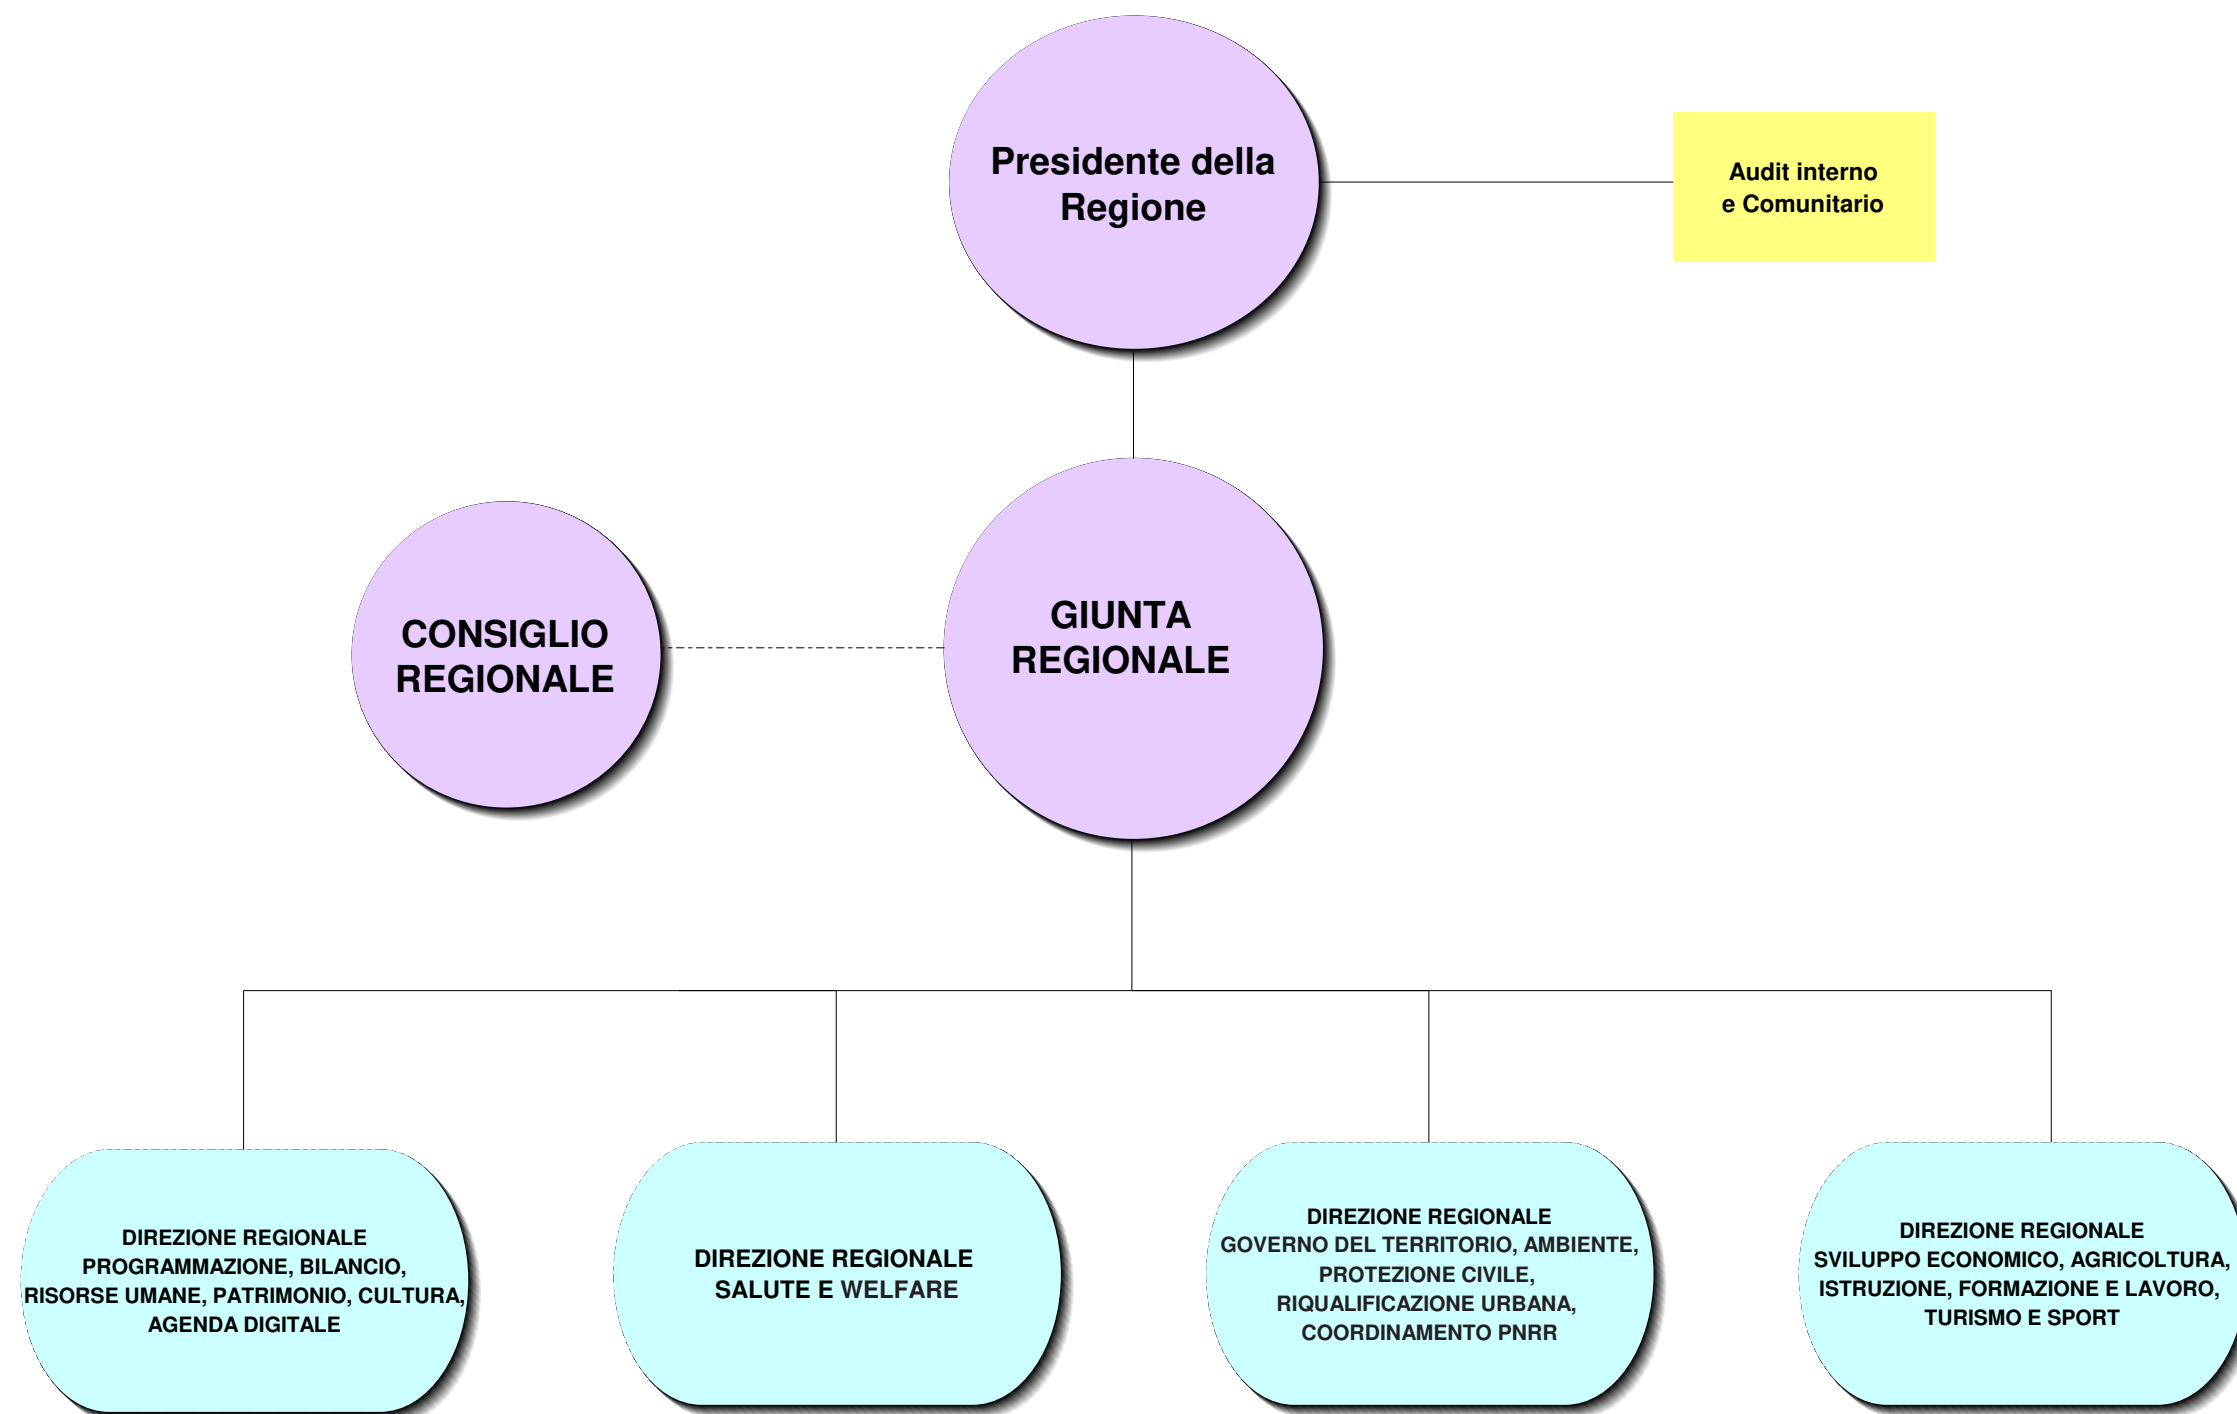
Presidente della Regione

Audit interno e Comunitario

CONSIGLIO REGIONALE

GIUNTA REGIONALE

DIREZIONE REGIONALE PROGRAMMAZIONE, BILANCIO, RISORSE UMANE, PATRIMONIO, CULTURA, AGENDA DIGITALE

DIREZIONE REGIONALE SALUTE E WELFARE

DIREZIONE REGIONALE GOVERNO DEL TERRITORIO, AMBIENTE, PROTEZIONE CIVILE, RIQUALIFICAZIONE URBANA, COORDINAMENTO PNRR

DIREZIONE REGIONALE SVILUPPO ECONOMICO, AGRICOLTURA, ISTRUZIONE, FORMAZIONE E LAVORO, TURISMO E SPORT